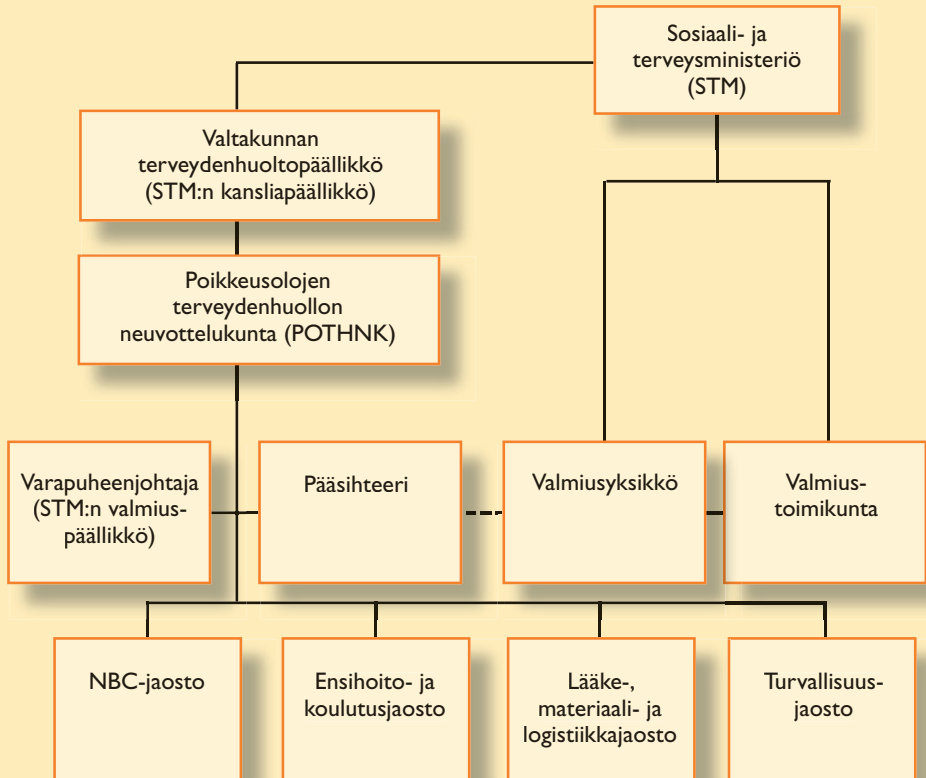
Sosiaali- ja terveysministeriö (STM)

Valtakunnan terveydenhuoltopäällikkö (STM:n kansliapäällikkö)

Poikkeusolojen terveydenhuollon neuvottelukunta (POTHNK)

Varapuheenjohtaja (STM:n valmiuspäällikkö)

Pääsihteeri

Valmiusyksikkö

Valmiustoimikunta

NBC-jaosto

Ensihoito- ja koulutusjaosto

Lääke-, materiaali- ja logistiikkajaosto

Turvallisuusjaosto